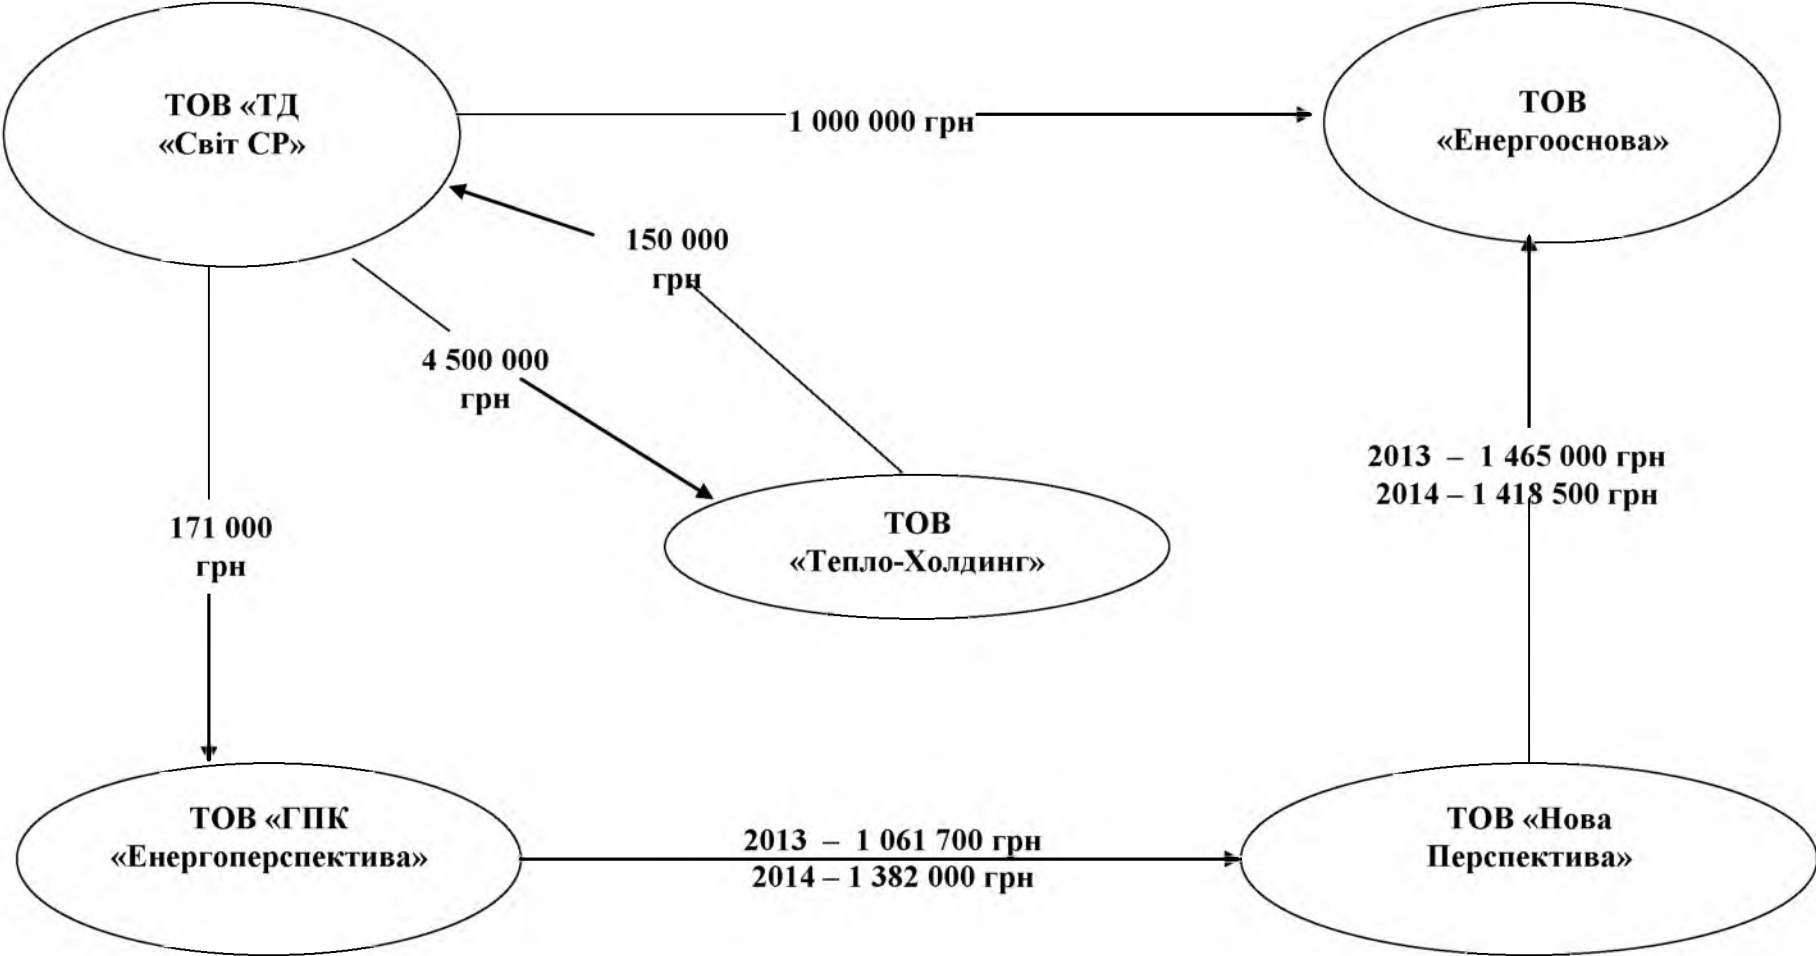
ТОВ «ТД «Світ СР»

1 000 000 грн

ТОВ «Енергооснова»

150 000 грн

4 500 000 грн

2013 – 1 465 000 грн
2014 – 1 418 500 грн

171 000 грн

ТОВ «Тепло-Холдинг»

ТОВ «ГПК «Енергоперспектива»

2013 – 1 061 700 грн
2014 – 1 382 000 грн

ТОВ «Нова Перспектива»